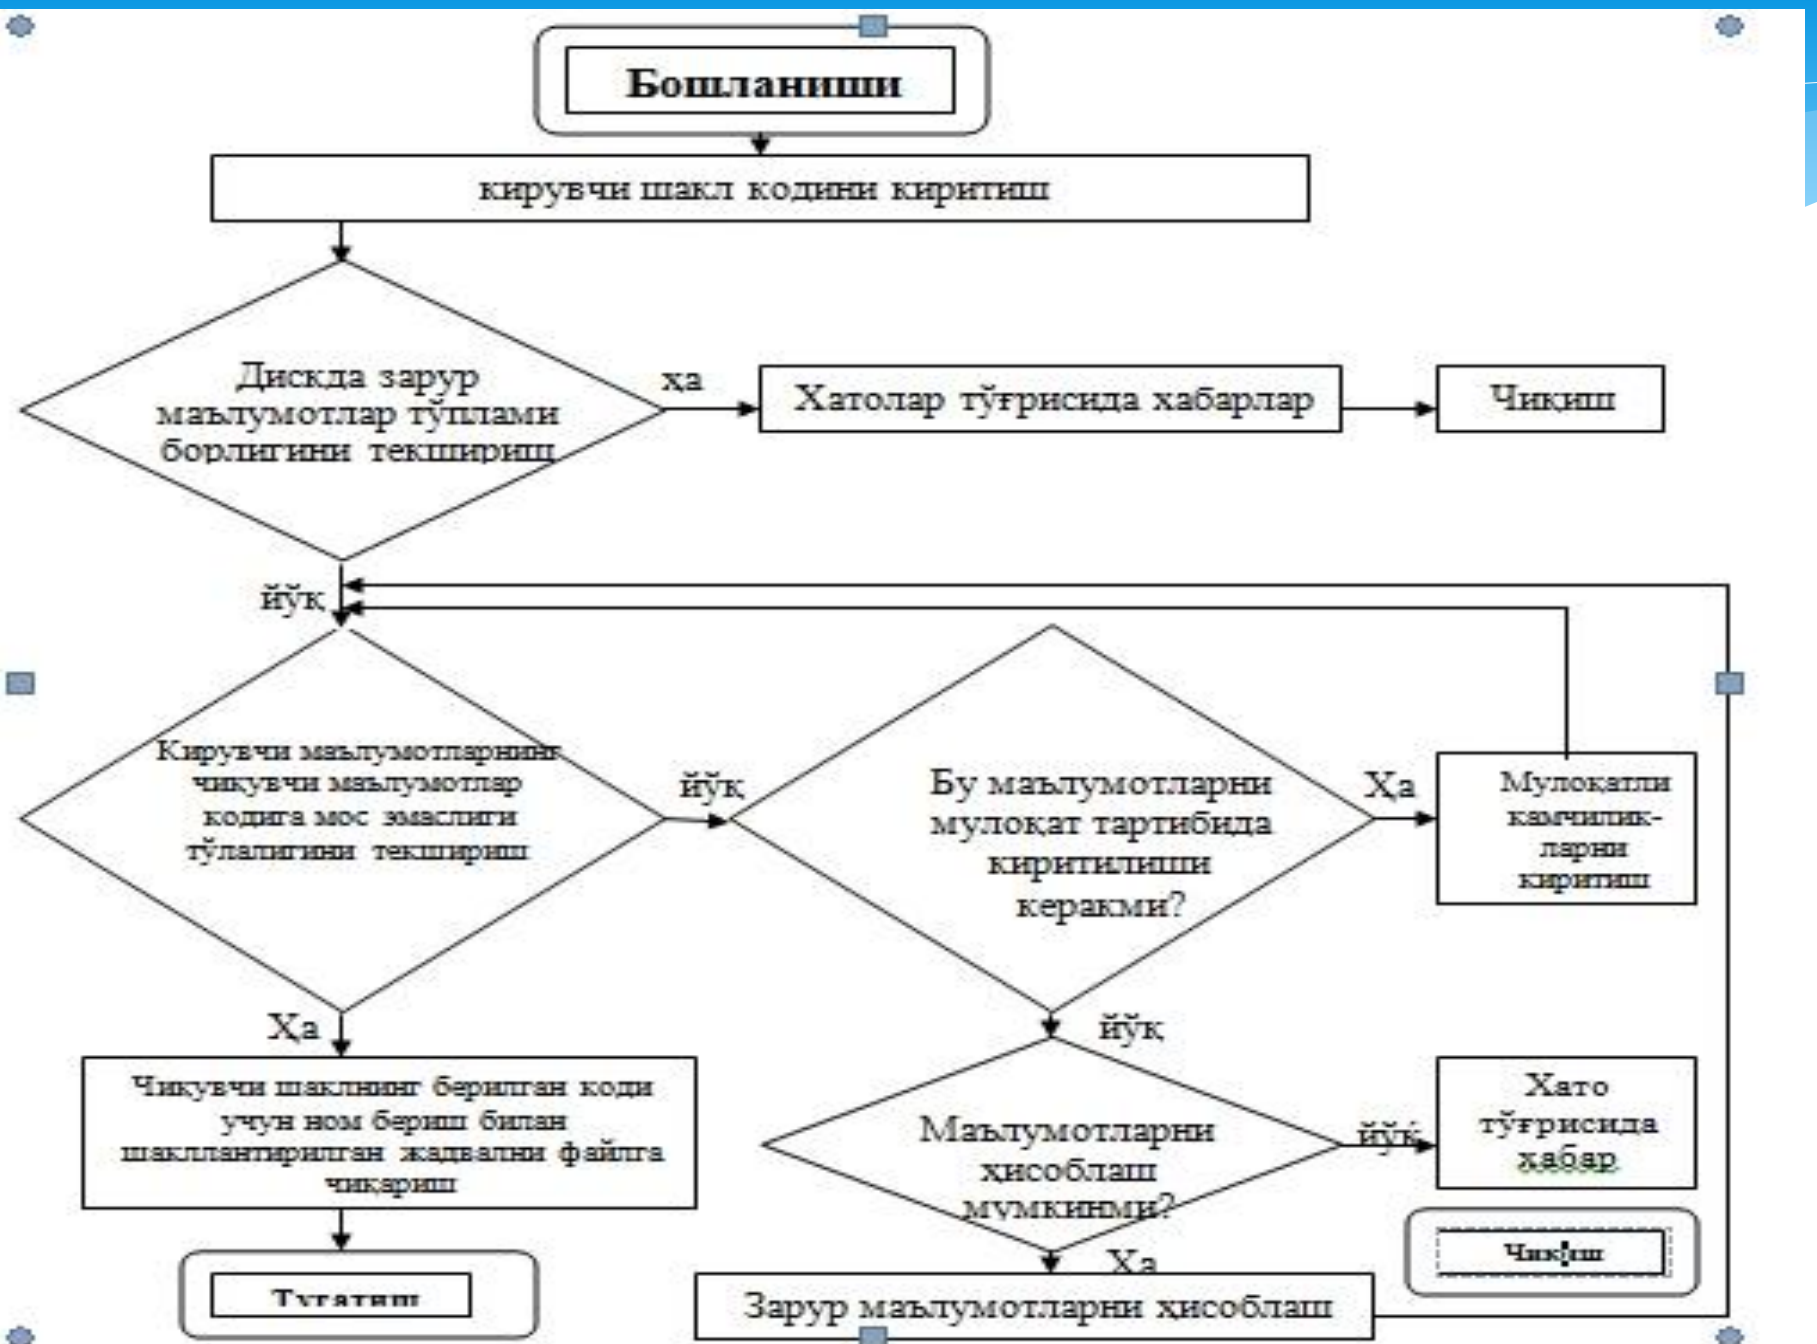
Бошланиши

кирувчи шакл кодини киритиш

Дискда зарур маълумотлар тўплами борлигини текшириш

ха

Хатолар тўғрисида хабарлар

Чиқиш

йўқ

Кирувчи маълумотларнинг чиқувчи маълумотлар кодига мос эмаслиги тўлалигини текшириш

йўқ

Бу маълумотларни мулоқат тартибида киритилиши керакми?

Ха

Мулоқатли камчилик-ларни киритиш

Ха

Чиқувчи шаклнинг берилган коди учун ном бериш билан шакллантирилган жадвални файлга чиқариш

йўқ

Маълумотларни ҳисоблаш мумкинми?

йўқ

Хато тўғрисида хабар

Чиқиш

Ха

Тугатиш

Зарур маълумотларни ҳисоблаш